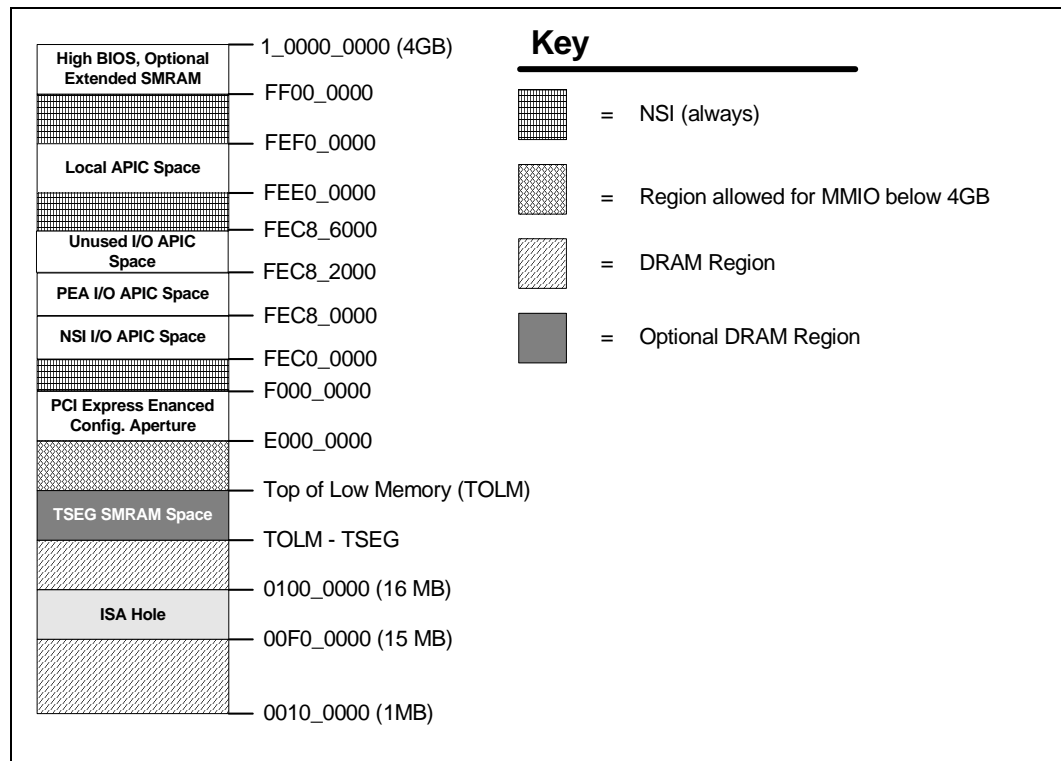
High BIOS, Optional Extended SMRAM

1_0000_0000 (4GB)

FF00_0000

FEF0_0000

Local APIC Space

FEE0_0000

FEC8_6000

Unused I/O APIC Space

FEC8_2000

PEA I/O APIC Space

FEC8_0000

NSI I/O APIC Space

FEC0_0000

F000_0000

PCI Express Enanced Config. Aperture

E000_0000

Top of Low Memory (TOLM)

TSEG SMRAM Space

TOLM - TSEG

0100_0000 (16 MB)

ISA Hole

00F0_0000 (15 MB)

0010_0000 (1MB)

Key

= NSI (always)

= Region allowed for MMIO below 4GB

= DRAM Region

= Optional DRAM Region